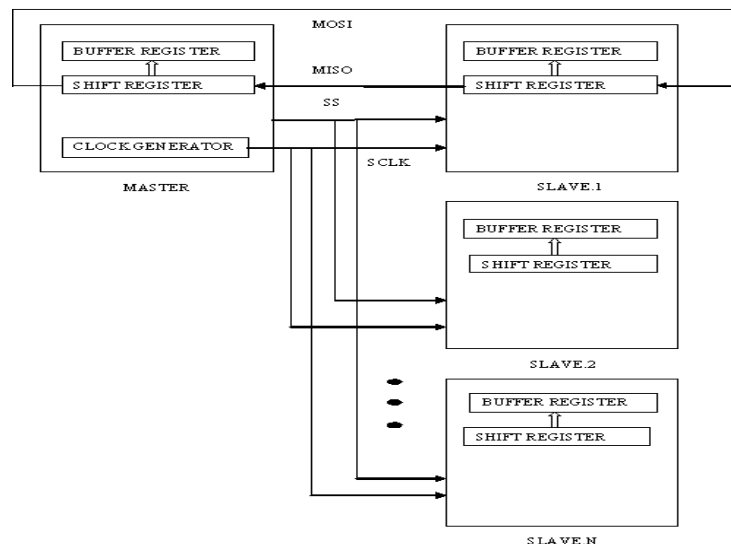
MOSI

BUFFER REGISTER

SHIFT REGISTER

MISO

SS

CLOCK GENERATOR

SCLK

MASTER

BUFFER REGISTER

SHIFT REGISTER

SLAVE.1

BUFFER REGISTER

SHIFT REGISTER

SLAVE.2

BUFFER REGISTER

SHIFT REGISTER

SLAVE N